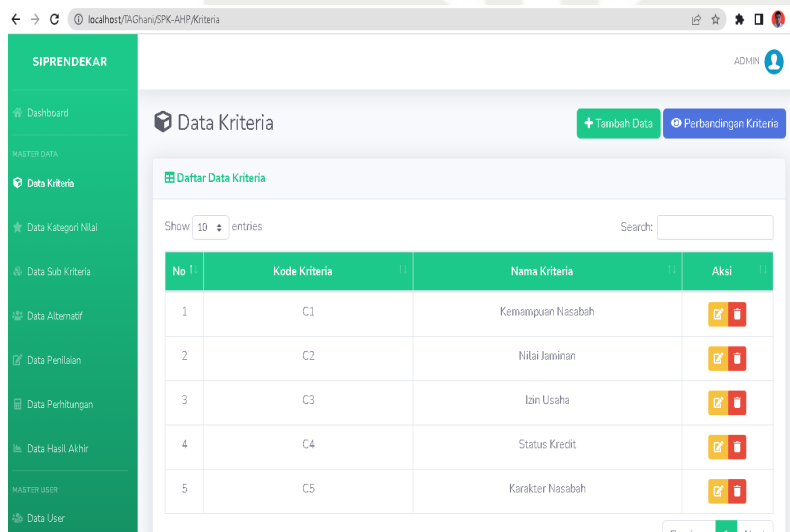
localhost/TAGhani/SPK-AHP/Kriteria

SIPRENDEKAR

ADMIN

Dashboard

MASTER DATA

Data Kriteria

Data Kategori Nilai

Data Sub Kriteria

Data Alternatif

Data Penilaian

Data Perhitungan

Data Hasil Akhir

MASTER USER

Data User

Data Kriteria

+ Tambah Data

Perbandingan Kriteria

Daftar Data Kriteria

Show 10 entries

Search:

| No | Kode Kriteria | Nama Kriteria | Aksi |
|---|---|---|---|
| 1 | C1 | Kemampuan Nasabah | |
| 2 | C2 | Nilai Jaminan | |
| 3 | C3 | Izin Usaha | |
| 4 | C4 | Status Kredit | |
| 5 | C5 | Karakter Nasabah | |

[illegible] 1 Next